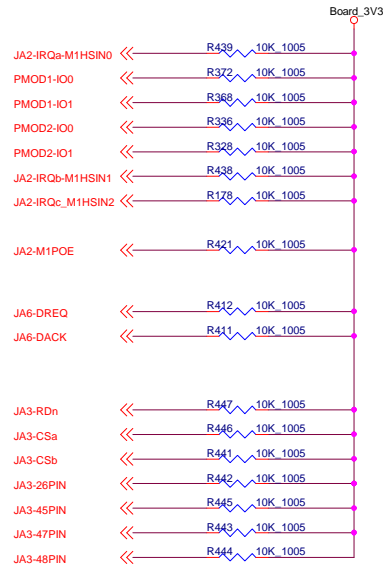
Board_3V3

JA2-IRQa-M1HSIN0 R439 10K_1005
PMOD1-IO0 R372 10K_1005
PMOD1-IO1 R368 10K_1005
PMOD2-IO0 R336 10K_1005
PMOD2-IO1 R328 10K_1005
JA2-IRQb-M1HSIN1 R438 10K_1005
JA2-IRQc_M1HSIN2 R178 10K_1005

JA2-M1POE R421 10K_1005

JA6-DREQ R412 10K_1005
JA6-DACK R411 10K_1005

JA3-RDn R447 10K_1005
JA3-CSa R446 10K_1005
JA3-CSb R441 10K_1005
JA3-26PIN R442 10K_1005
JA3-45PIN R445 10K_1005
JA3-47PIN R443 10K_1005
JA3-48PIN R444 10K_1005